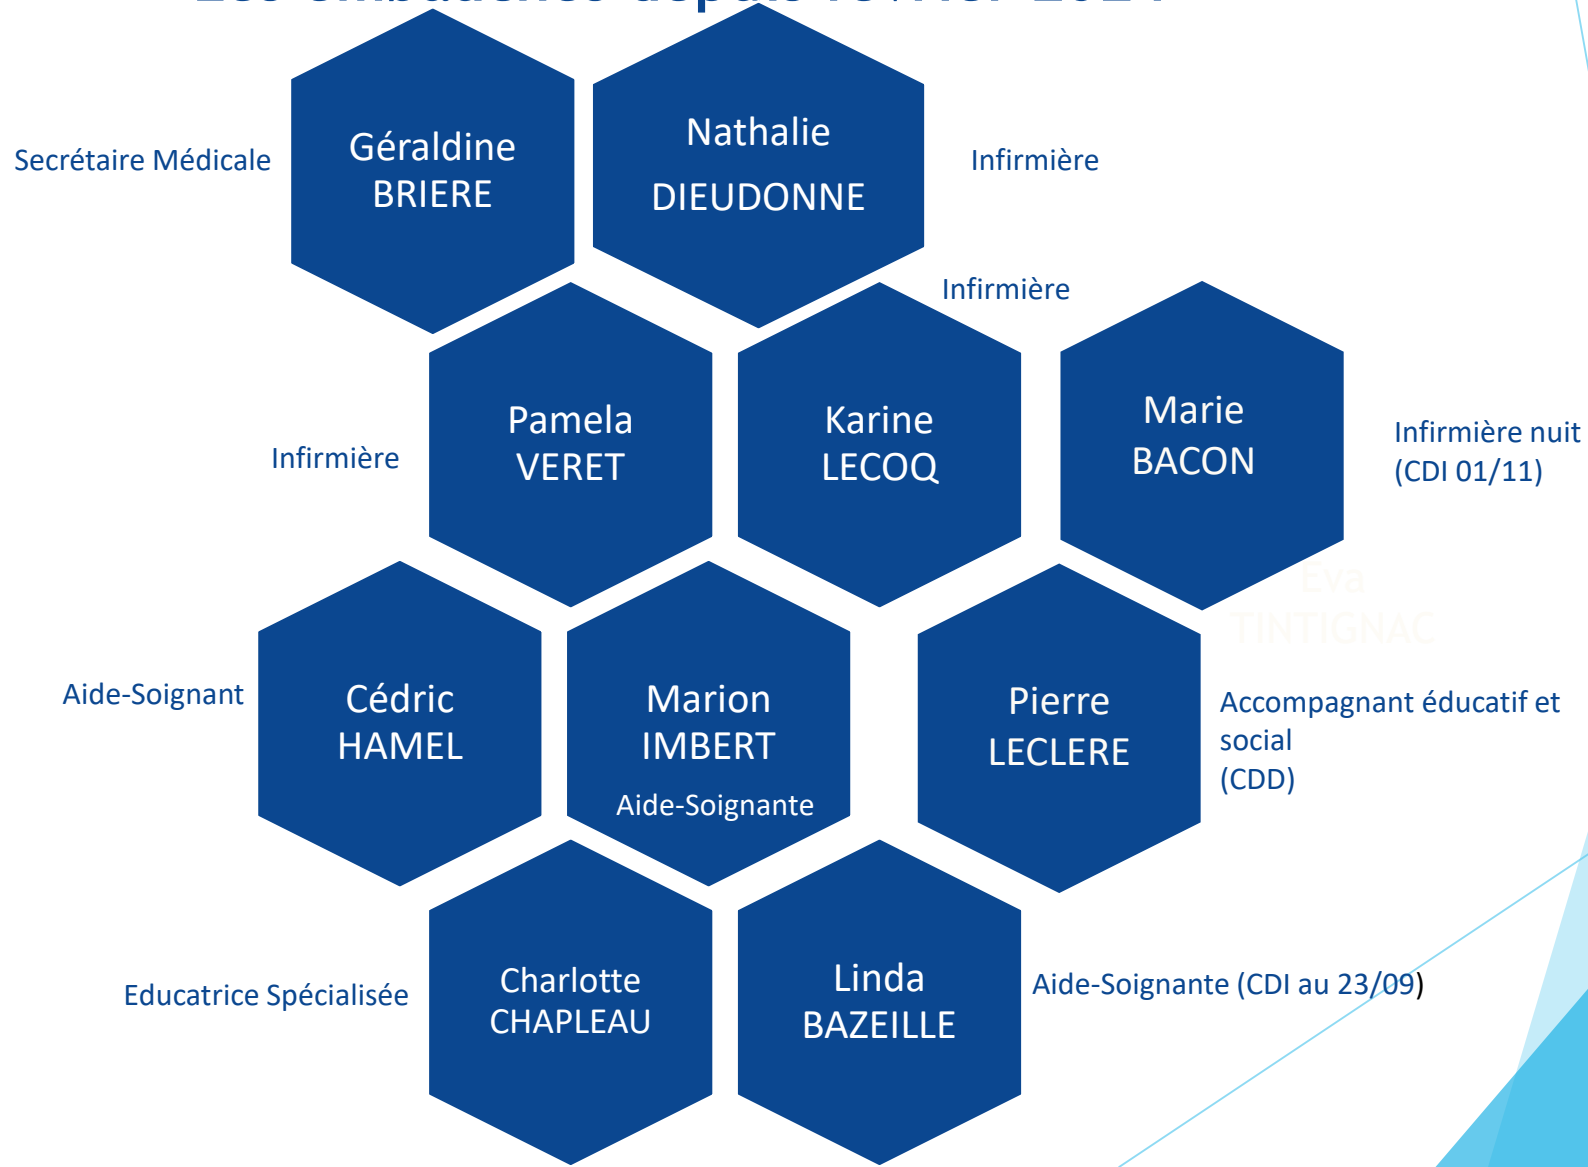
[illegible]

Secrétaire Médicale

Géraldine BRIERE

Nathalie DIEUDONNE

Infirmière

Infirmière

Infirmière

Pamela VERET

Karine LECOQ

Marie BACON

Infirmière nuit (CDI 01/11)

Eva TINTIGNAC

Aide-Soignant

Cédric HAMEL

Marion IMBERT

Aide-Soignante

Pierre LECLERE

Accompagnant éducatif et social (CDD)

Educatrice Spécialisée

Charlotte CHAPLEAU

Linda BAZEILLE

Aide-Soignante (CDI au 23/09)